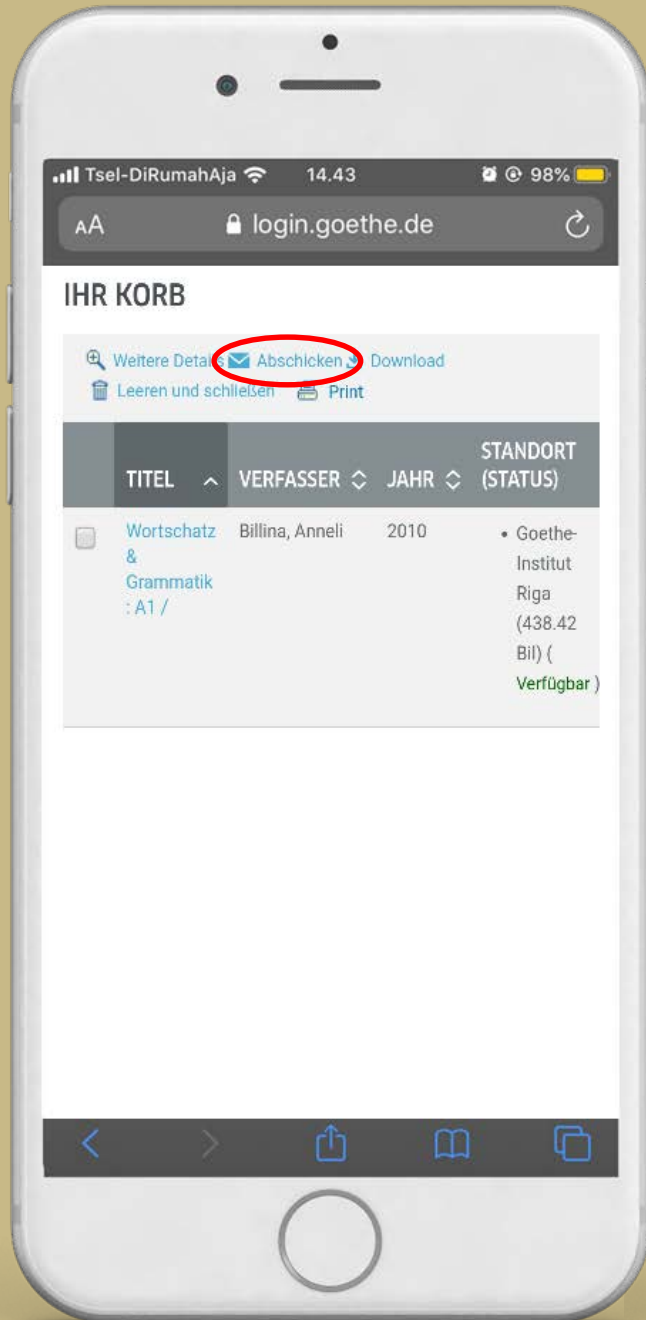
Tsel-DiRumahAja 14.43 98%

AA login.goethe.de

IHR KORB

Weitere Details Abschicken Download
Leeren und schließen Print

| | TITEL | VERFASSER | JAHR | STANDORT (STATUS) |
|---|---|---|---|---|
| | Wortschatz & Grammatik : A1 / | Billina, Anneli | 2010 | • Goethe-Institut Riga (438.42 Bil) ( Verfügbar ) |